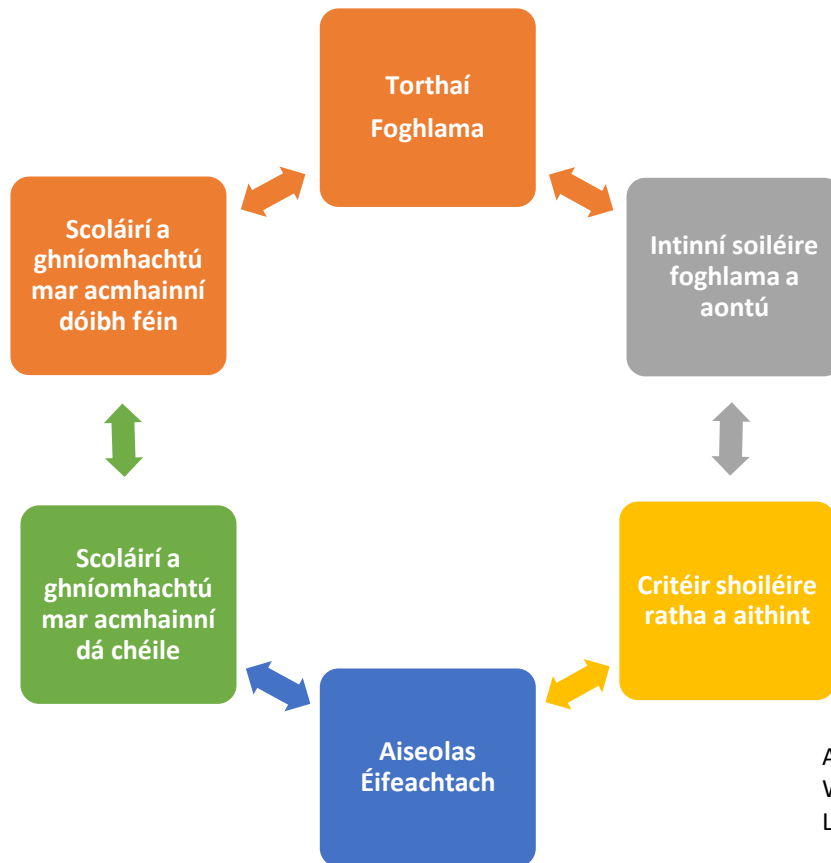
Torthaí Foghlama

Intinní soiléire foghlama a aontú

Critéir shoiléire ratha a aithint

Aiseolas Éifeachtach

Scoláirí a ghníomhachtú mar acmhainní dá chéile

Scoláirí a ghníomhachtú mar acmhainní dóibh féin

A
V
L